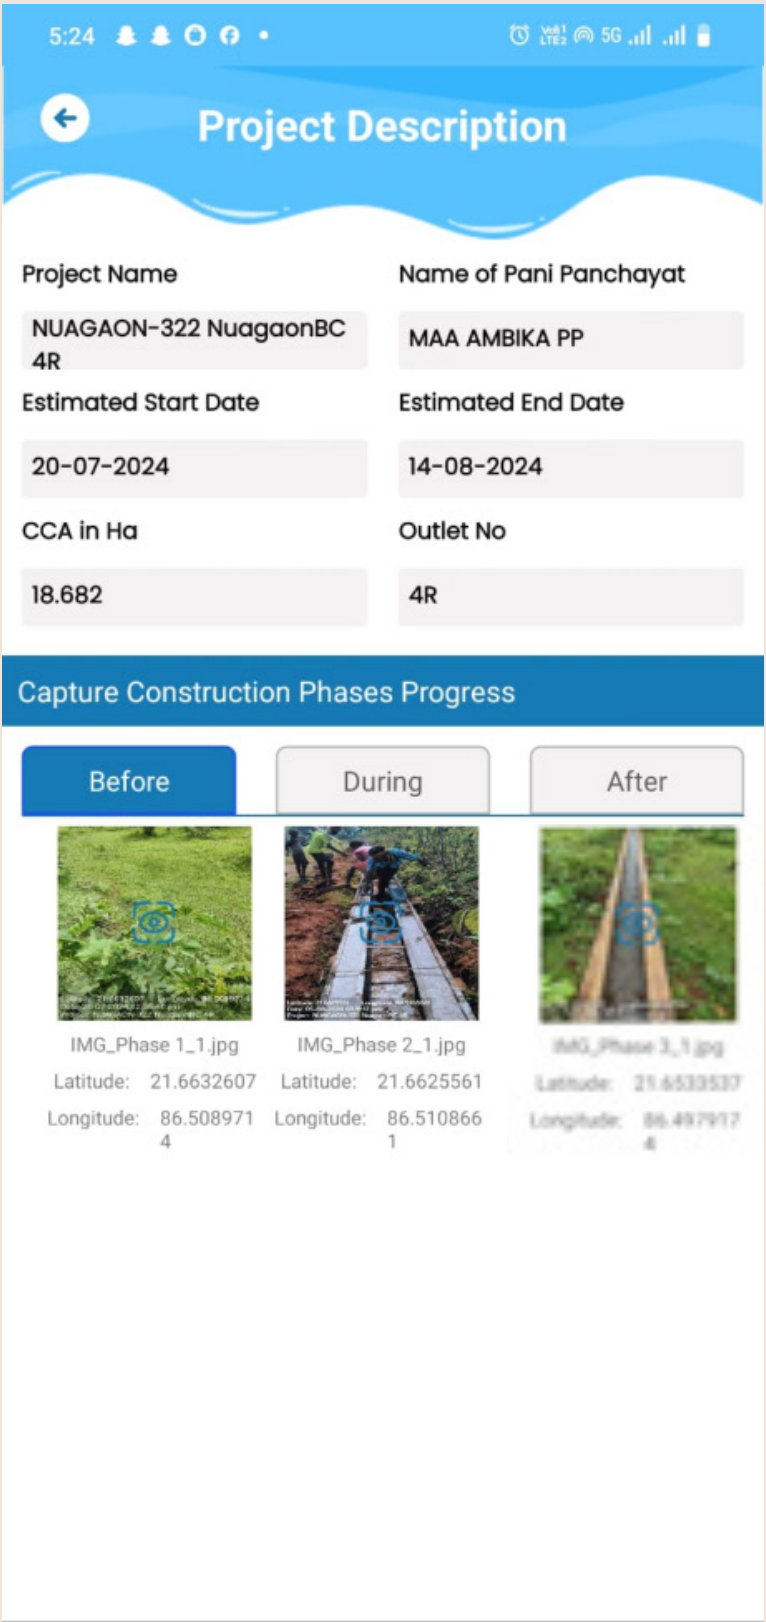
5:24

5G

Project Description

Project Name

NUAGAON-322 NuagaonBC 4R

Name of Pani Panchayat

MAA AMBIKA PP

Estimated Start Date

20-07-2024

Estimated End Date

14-08-2024

CCA in Ha

18.682

Outlet No

4R

Capture Construction Phases Progress

Before

During

After

IMG_Phase 1_1.jpg
Latitude: 21.6632607
Longitude: 86.5089714

IMG_Phase 2_1.jpg
Latitude: 21.6625561
Longitude: 86.5108661

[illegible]
Latitude: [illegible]
Longitude: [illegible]